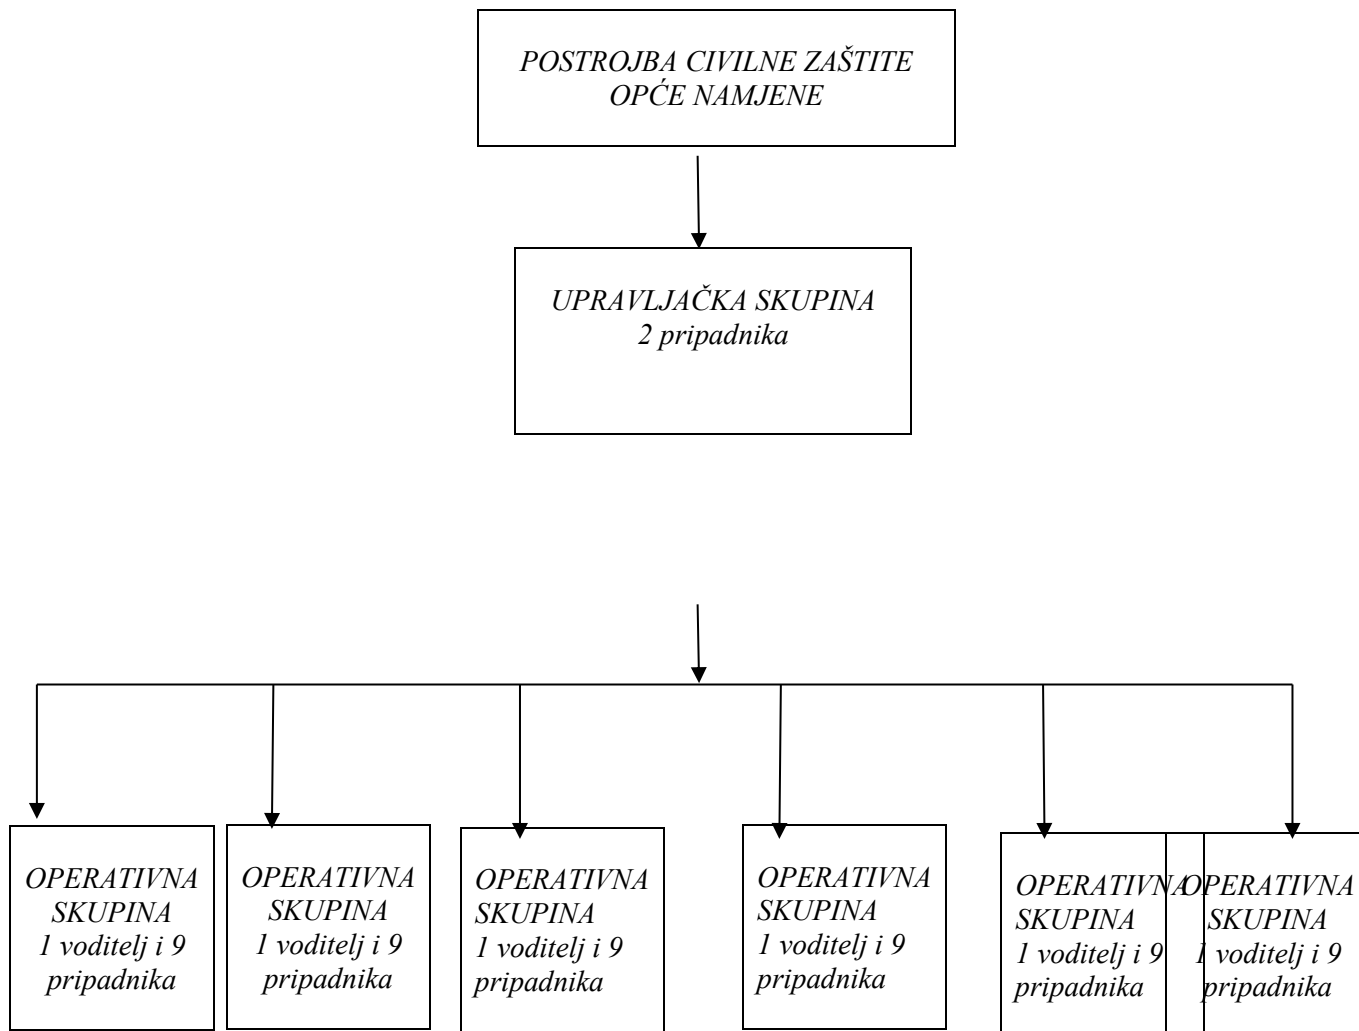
POSTROJBA CIVILNE ZAŠTITE OPĆE NAMJENE

UPRAVLJAČKA SKUPINA
2 pripadnika

OPERATIVNA SKUPINA
1 voditelj i 9 pripadnika

OPERATIVNA SKUPINA
1 voditelj i 9 pripadnika

OPERATIVNA SKUPINA
1 voditelj i 9 pripadnika

OPERATIVNA SKUPINA
1 voditelj i 9 pripadnika

OPERATIVNA SKUPINA
1 voditelj i 9 pripadnika

OPERATIVNA SKUPINA
1 voditelj i 9 pripadnika